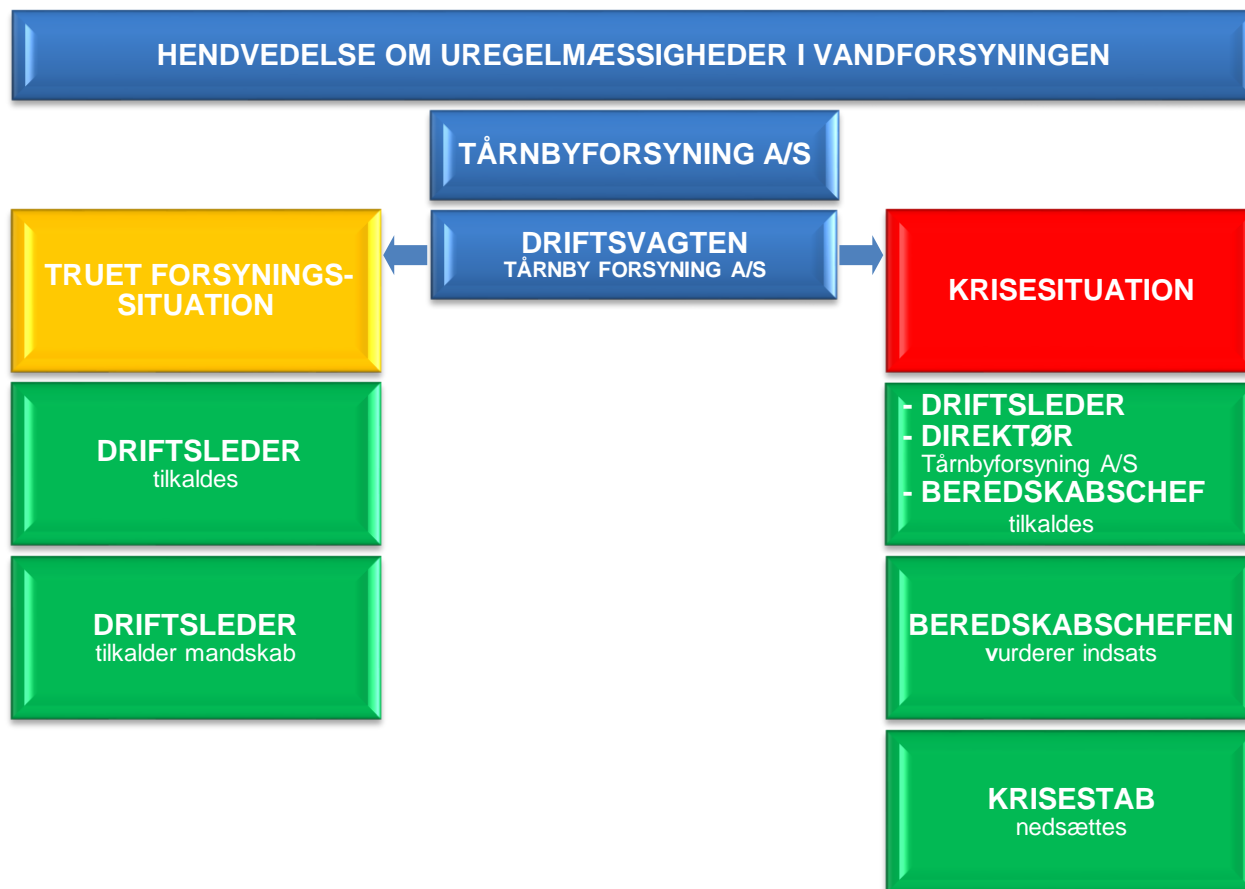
HENDVEDELSE OM UREGELMÆSSIGHEDER I VANDFORSYNINGEN

TÅRNBYFORSYNING A/S

DRIFTSVAGTEN
TÅRNBY FORSYNING A/S

TRUET FORSYNINGS-SITUATION

DRIFTSLEDER
tilkaldes

DRIFTSLEDER
tilkalder mandskab

KRISESITUATION

- DRIFTSLEDER
- DIREKTØR
Tårnbyforsyning A/S
- BEREDSKABSCHEF
tilkaldes

BEREDSKABSCHEFEN
vurderer indsats

KRISESTAB
nedsættes